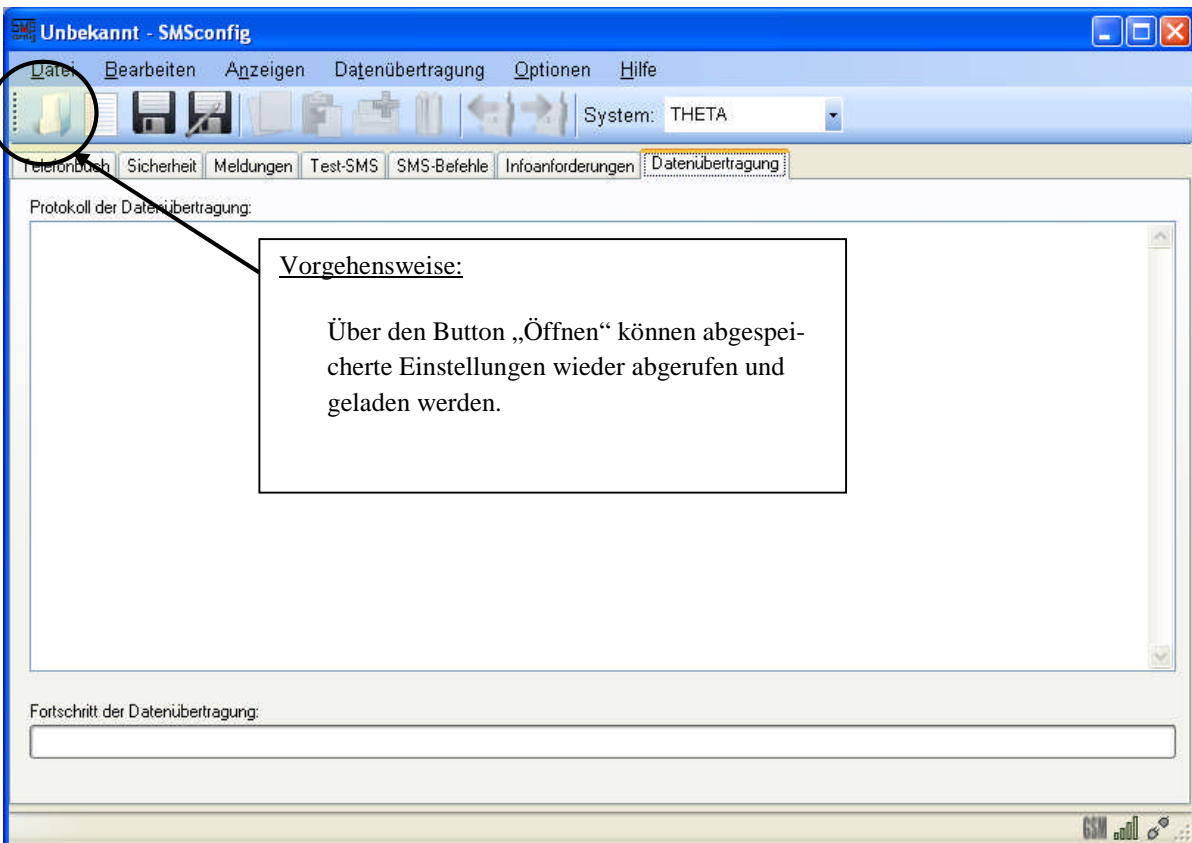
Unbekannt - SMSconfig

Datei Bearbeiten Anzeigen Datenübertragung Optionen Hilfe

System: THETA

Telefonbuch Sicherheit Meldungen Test-SMS SMS-Befehle Infoanforderungen Datenübertragung

Protokoll der Datenübertragung:

Vorgehensweise:

Über den Button „Öffnen“ können abgespeicherte Einstellungen wieder abgerufen und geladen werden.

Fortschritt der Datenübertragung:

GSM